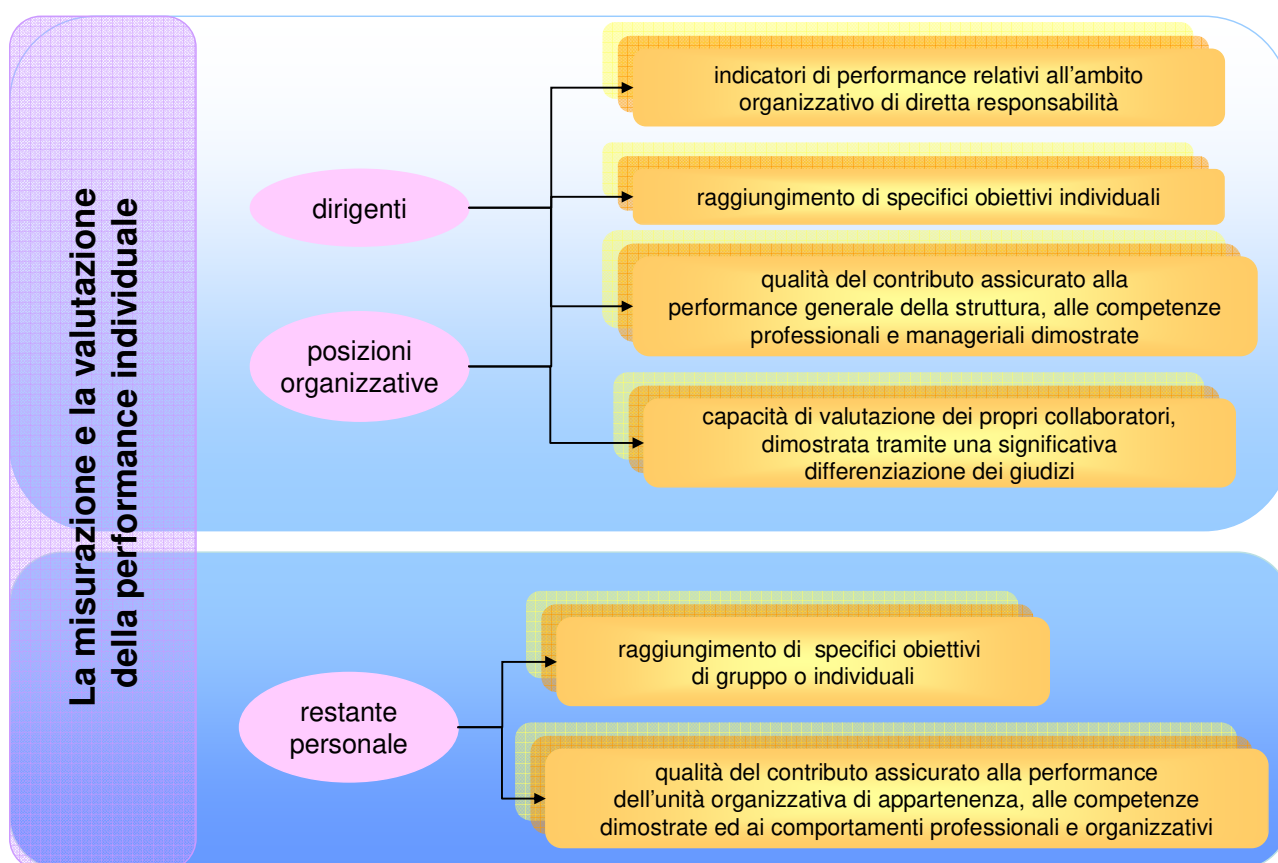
La misurazione e la valutazione della performance individuale

dirigenti

posizioni organizzative

indicatori di performance relativi all’ambito organizzativo di diretta responsabilità

raggiungimento di specifici obiettivi individuali

qualità del contributo assicurato alla performance generale della struttura, alle competenze professionali e manageriali dimostrate

capacità di valutazione dei propri collaboratori, dimostrata tramite una significativa differenziazione dei giudizi

restante personale

raggiungimento di specifici obiettivi di gruppo o individuali

qualità del contributo assicurato alla performance dell’unità organizzativa di appartenenza, alle competenze dimostrate ed ai comportamenti professionali e organizzativi